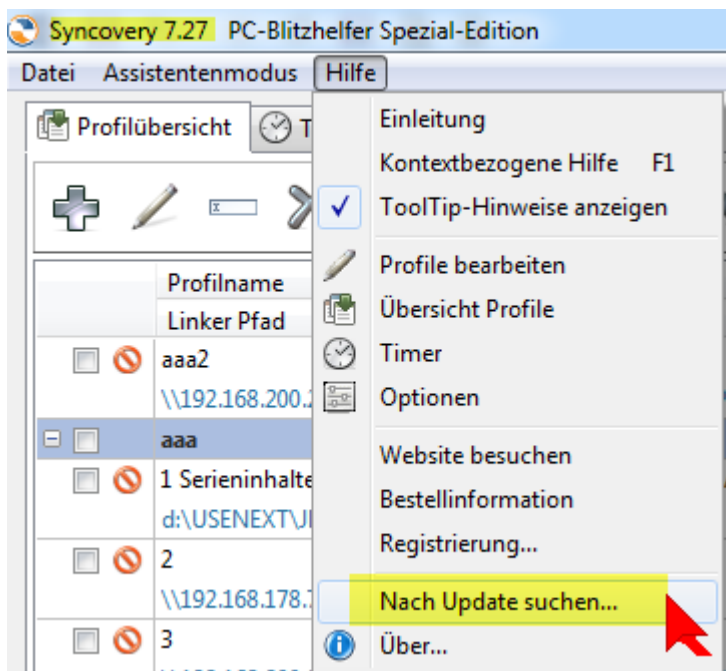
Syncovery 7.27 PC-Blitzhelfer Spezial-Edition

Datei Assistentenmodus Hilfe

Profilübersicht T

Profilname
Linker Pfad

aaa2
\\192.168.200.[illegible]

aaa

1 Serieninhalte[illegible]
d:\USENEXT\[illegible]

2
\\192.168.178.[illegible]

3

Einleitung
Kontextbezogene Hilfe F1
ToolTip-Hinweise anzeigen
Profile bearbeiten
Übersicht Profile
Timer
Optionen
Website besuchen
Bestellinformation
Registrierung...
Nach Update suchen...
Über...